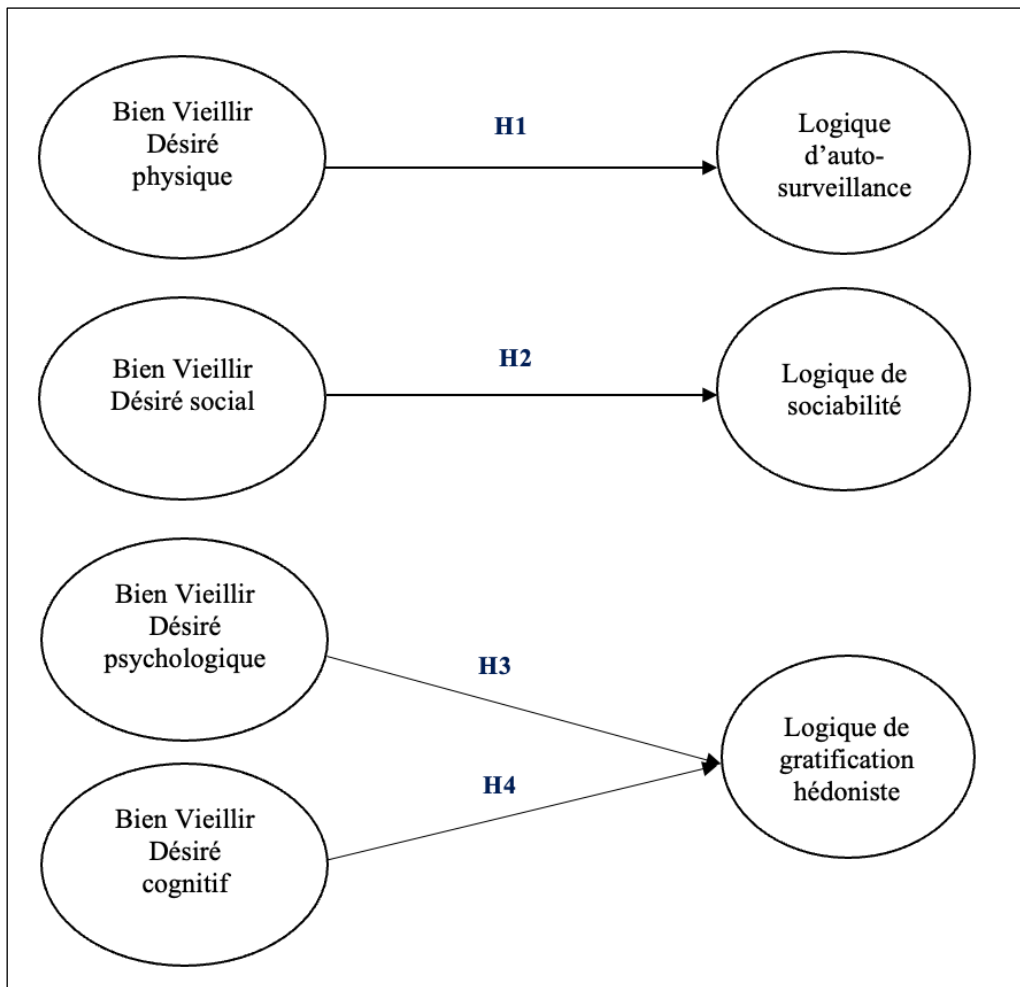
Bien Vieillir Désiré physique

H1

Logique d'auto-surveillance

Bien Vieillir Désiré social

H2

Logique de sociabilité

Bien Vieillir Désiré psychologique

H3

Logique de gratification hédoniste

H4

Bien Vieillir Désiré cognitif